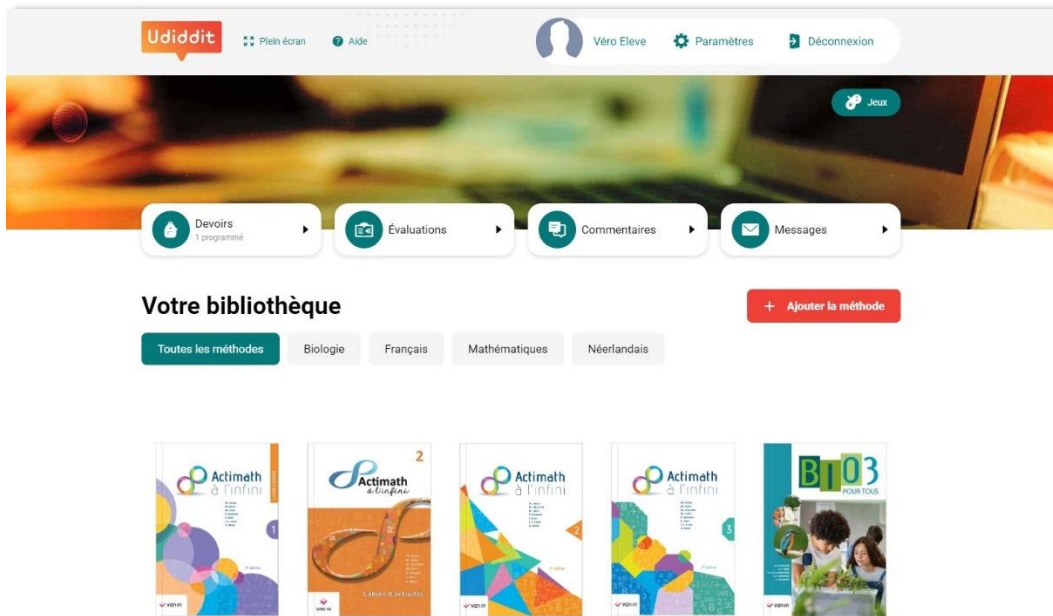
Udiddit Plein écran Aide

Véro Eleve Paramètres Déconnexion

Jeux

Devoirs
1 programmé

Évaluations

Commentaires

Messages

Votre bibliothèque

+ Ajouter la méthode

Toutes les méthodes Biologie Français Mathématiques Néerlandais

Actimath à l'infini 1

2 Actimath à l'infini Cahier d'activités

Actimath à l'infini 2

Actimath à l'infini 3

BIO3 POUR TOUS

van in